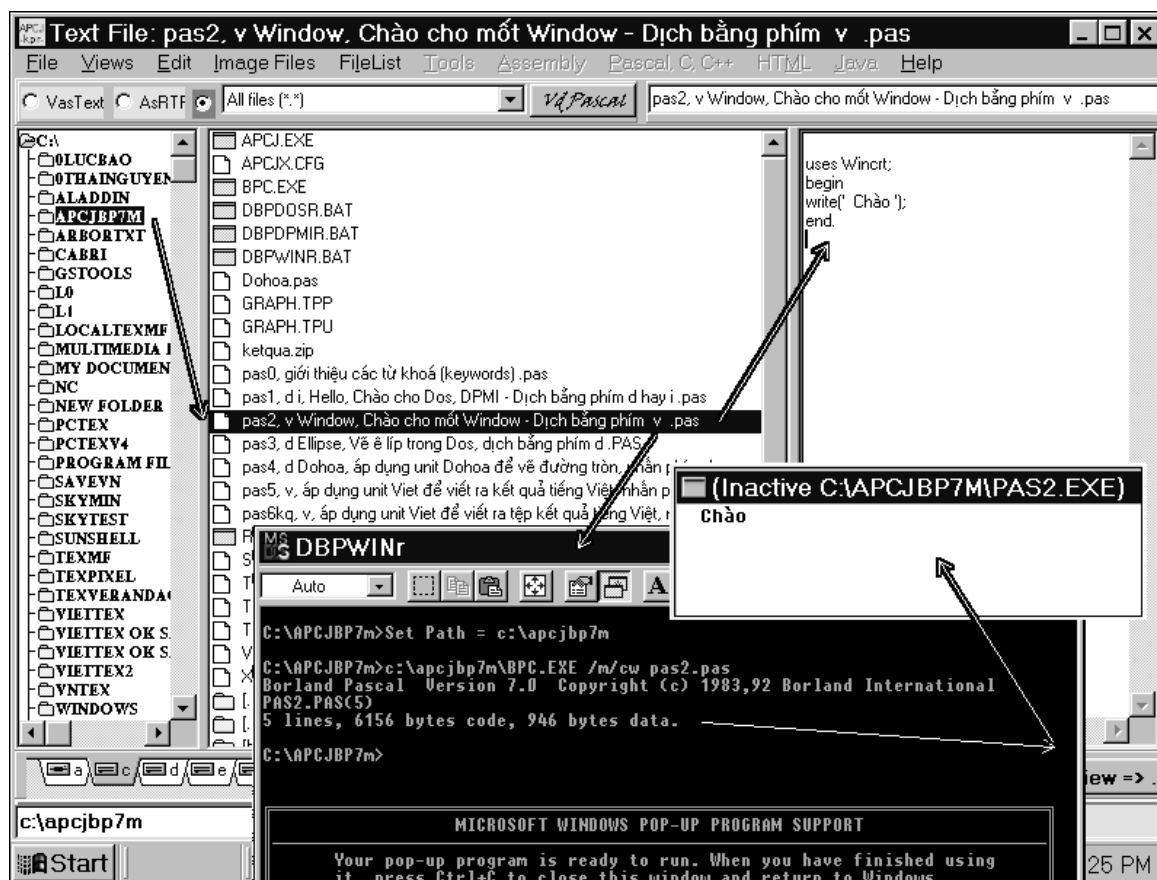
Text File: pas2, v Window, Chào cho mốt Window - Dịch bằng phím v .pas

File Views Edit Image Files FileList Tools Assembly Pascal, C, C++ HTML Java Help

VasText AsRTF All files (*.*) Vd Pascal pas2, v Window, Chào cho mốt Window - Dịch bằng phím v .pas

C:\
0LUCBAO
0THAINGUYEN
ALADDIN
APCJBP7M
ARBORTXT
CABRI
GSTOOLS
L0
L1
LOCALTEXMF
MULTIMEDIA I
MY DOCUMEN
NC
NEW FOLDER
PCTEX
PCTEXV4
PROGRAM FIL
SAVEVN
SKYMIN
SKYTEST
SUNSHELL
TEXMF
TEXPIXEL
TEXVERANDA
VIETTEX
VIETTEX OK S.
VIETTEX OK S.
VIETTEX2
VNTEX
WINDOWS

APCJ.EXE
APCJX.CFG
BPC.EXE
DBPDOSR.BAT
DBPDPMIR.BAT
DBPWINR.BAT
Dohoa.pas
GRAPH.TPP
GRAPH.TPU
ketqua.zip
pas0, giới thiệu các từ khoá (keywords) .pas
pas1, d i, Hello, Chào cho Dos, DPMI - Dịch bằng phím d hay i .pas
pas2, v Window, Chào cho mốt Window - Dịch bằng phím v .pas
pas3, d Ellipse, Vẽ ê líp trong Dos, dịch bằng phím d .PAS
pas4, d Dohoa, áp dụng unit Dohoa để vẽ đường tròn, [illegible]
pas5, v, áp dụng unit Viet để viết ra kết quả tiếng Việt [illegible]
pas6kq, v, áp dụng unit Viet để viết ra tệp kết quả tiếng Việt, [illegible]

uses Wincrt;
begin
write(' Chào ');
end.

(Inactive C:\APCJBP7M\PAS2.EXE)
Chào

DBPWINr
Auto

C:\APCJBP7m>Set Path = c:\apcjbp7m

C:\APCJBP7m>c:\apcjbp7m\BPC.EXE /m/cw pas2.pas
Borland Pascal Version 7.0 Copyright (c) 1983,92 Borland International
PAS2.PAS(5)
5 lines, 6156 bytes code, 946 bytes data.

C:\APCJBP7m>

MICROSOFT WINDOWS POP-UP PROGRAM SUPPORT

Your pop-up program is ready to run. When you have finished using it, press Ctrl+C to close this window and return to Windows.

a c d e
c:\apcjbp7m
Start
iew => .
25 PM